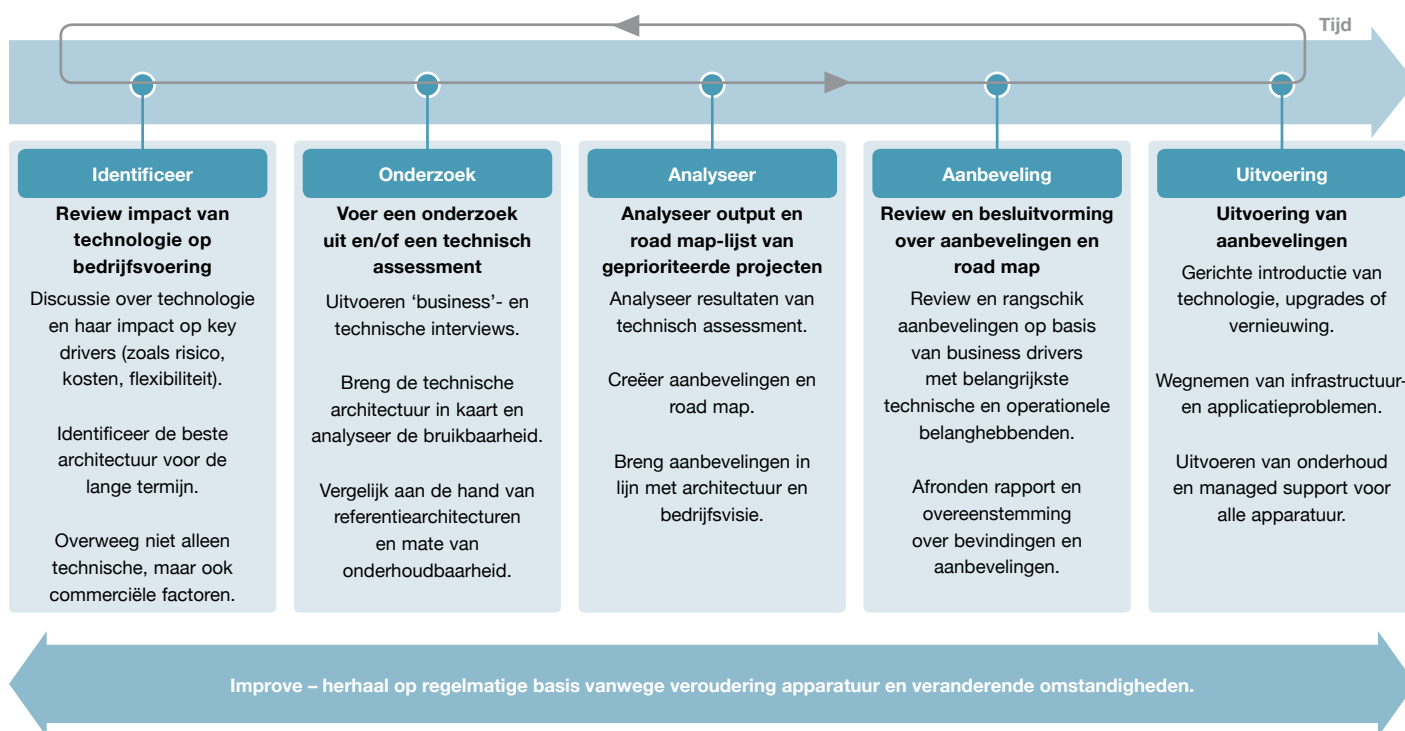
Tijd

Identificeer

Review impact van technologie op bedrijfsvoering

Discussie over technologie en haar impact op key drivers (zoals risico, kosten, flexibiliteit).

Identificeer de beste architectuur voor de lange termijn.

Overweeg niet alleen technische, maar ook commerciële factoren.

Onderzoek

Voer een onderzoek uit en/of een technisch assessment

Uitvoeren 'business'- en technische interviews.

Breng de technische architectuur in kaart en analyseer de bruikbaarheid.

Vergelijk aan de hand van referentiearchitecturen en mate van onderhoudbaarheid.

Analyseer

Analyseer output en road map-lijst van geprioriteerde projecten

Analyseer resultaten van technisch assessment.

Creëer aanbevelingen en road map.

Breng aanbevelingen in lijn met architectuur en bedrijfsvisie.

Aanbeveling

Review en besluitvorming over aanbevelingen en road map

Review en rangschik aanbevelingen op basis van business drivers met belangrijkste technische en operationele belanghebbenden.

Afronden rapport en overeenstemming over bevindingen en aanbevelingen.

Uitvoering

Uitvoering van aanbevelingen

Gerichte introductie van technologie, upgrades of vernieuwing.

Wegnemen van infrastructuur- en applicatieproblemen.

Uitvoeren van onderhoud en managed support voor alle apparatuur.

Improve – herhaal op regelmatige basis vanwege veroudering apparatuur en veranderende omstandigheden.